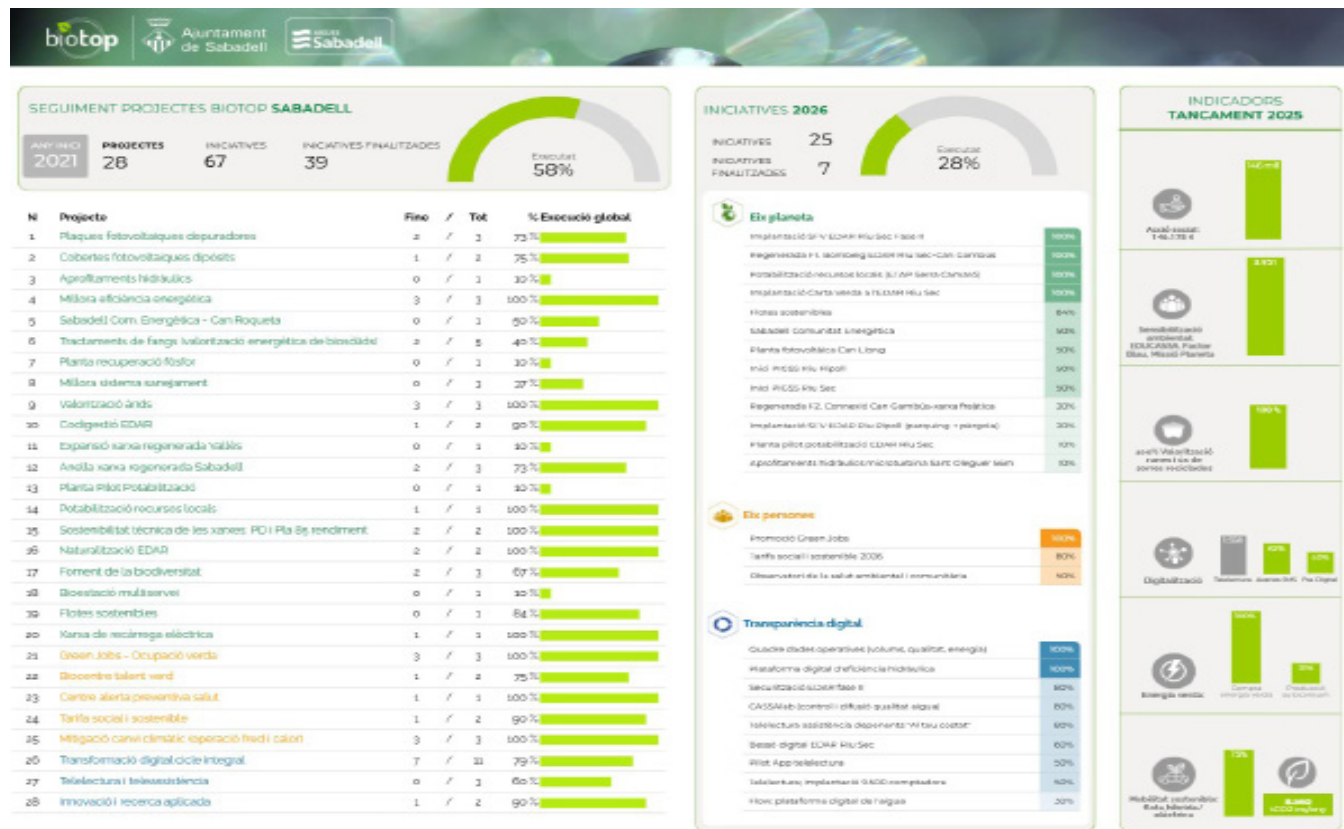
biotop | Ajuntament de Sabadell | Sabadell

SEGUIMENT PROJECTES BIOTOP SABADELL

ANY INICI 2021 | PROJECTES 28 | INICIATIVES 67 | INICIATIVES FINALITZADES 39

Executat 58%

| Nº | Projecte | Fina | / | Tot | % Execució global |
|---|---|---|---|---|---|
| 1 | Plaques fotovoltaiques depuradores | 2 | / | 3 | 73 % |
| 2 | Cobertes fotovoltaiques dipòsits | 1 | / | 2 | 75 % |
| 3 | Aprofitaments hidràulics | 0 | / | 1 | 10 % |
| 4 | Millora eficiència energètica | 3 | / | 3 | 100 % |
| 5 | Sabadell Com. Energètica - Can Roqueta | 0 | / | 1 | 50 % |
| 6 | Tractaments de fangs. Valorització energètica de biosòlids | 2 | / | 5 | 40 % |
| 7 | Planta recuperació fòsfor | 0 | / | 1 | 10 % |
| 8 | Millora sistema sanejament | 0 | / | 1 | 27 % |
| 9 | Valorització àrids | 3 | / | 3 | 100 % |
| 10 | Codigestió EDAR | 1 | / | 2 | 90 % |
| 11 | Expansió xarxa regenerada Vallès | 0 | / | 1 | 10 % |
| 12 | Anella xarxa regenerada Sabadell | 2 | / | 3 | 73 % |
| 13 | Planta Pilot Potabilització | 0 | / | 1 | 10 % |
| 14 | Potabilització recursos locals | 1 | / | 1 | 100 % |
| 15 | Sostenibilitat tècnica de les xarxes. PD i Pla 85 rendiment | 2 | / | 2 | 100 % |
| 16 | Naturalització EDAR | 2 | / | 2 | 100 % |
| 17 | Foment de la biodiversitat | 2 | / | 3 | 67 % |
| 18 | Bioestació multiservei | 0 | / | 1 | 10 % |
| 19 | Flotes sostenibles | 0 | / | 1 | 84 % |
| 20 | Xarxa de recàrrega elèctrica | 1 | / | 1 | 100 % |
| 21 | Green Jobs - Ocupació verda | 3 | / | 3 | 100 % |
| 22 | Biocentre talent verd | 1 | / | 2 | 75 % |
| 23 | Centre alerta preventiva salut | 1 | / | 1 | 100 % |
| 24 | Tarifa social i sostenible | 1 | / | 2 | 90 % |
| 25 | Mitigació canvi climàtic (operació fred i calor) | 3 | / | 3 | 100 % |
| 26 | Transformació digital cicle integral | 7 | / | 11 | 79 % |
| 27 | Telelectura i teleassistència | 0 | / | 3 | 60 % |
| 28 | Innovació i recerca aplicada | 1 | / | 2 | 90 % |

INICIATIVES 2026

INICIATIVES 25
INICIATIVES FINALITZADES 7

Executat 28%

Eix planeta

| | |
|---|---|
| Implantació SFV EDAR Riu Sec Fase II | 100% |
| Regenerada F1. Bombeig EDAR Riu Sec-Can Gambús | 100% |
| Potabilització recursos locals (LT AP Santa Coloma) | 100% |
| Implantació Coberta verda a l'EDAR Riu Sec | 100% |
| Flotes sostenibles | 84% |
| Sabadell Comunitat Energètica | 50% |
| Planta fotovoltaica Can Llong | 50% |
| Inici PRSSS Riu Ripoll | 50% |
| Inici PRSSS Riu Sec | 50% |
| Regenerada F2. Connexió Can Gambús-xarxa freàtica | 30% |
| Implantació SFV EDAR Riu Ripoll (parquing + pèrgola) | 30% |
| Planta pilot potabilització EDAR Riu Sec | 10% |
| Aprofitaments hidràulics/microturbina Sant Oleguer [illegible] | 10% |

Eix persones

| | |
|---|---|
| Promoció Green Jobs | 100% |
| Tarifa social i sostenible 2026 | 80% |
| Observatori de la salut ambiental i comunitària | 50% |

Transparència digital

| | |
|---|---|
| Quadre dades operatives (volume, qualitat, energia) | 100% |
| Plataforma digital d'eficiència hidràulica | 100% |
| Securització SCADA fase II | 80% |
| CASSAlab (control i difusió qualitat aigua) | 80% |
| Telelectura assistència depenents "Al teu costat" | 60% |
| Bessó digital EDAR Riu Sec | 60% |
| Pilot App telelectura | 50% |
| Telelectura: implantació 9.600 comptadors | 40% |
| Flow: plataforma digital de l'aigua | 30% |

INDICADORS TANCAMENT 2025

Acció social: 146.170 €
146 m€

Sensibilització ambiental: EDUCASSA, Factor Blau, Missió Planeta
3.431

100% Valorització runes i cs de zones reciclables
100 %

Digitalització
Telelectura | Scanner SHS | Pla Digital

Energia verda:
Compra energia verda | Producció autoconsum

Mobilitat sostenible: flota híbrida / elèctrica
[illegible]